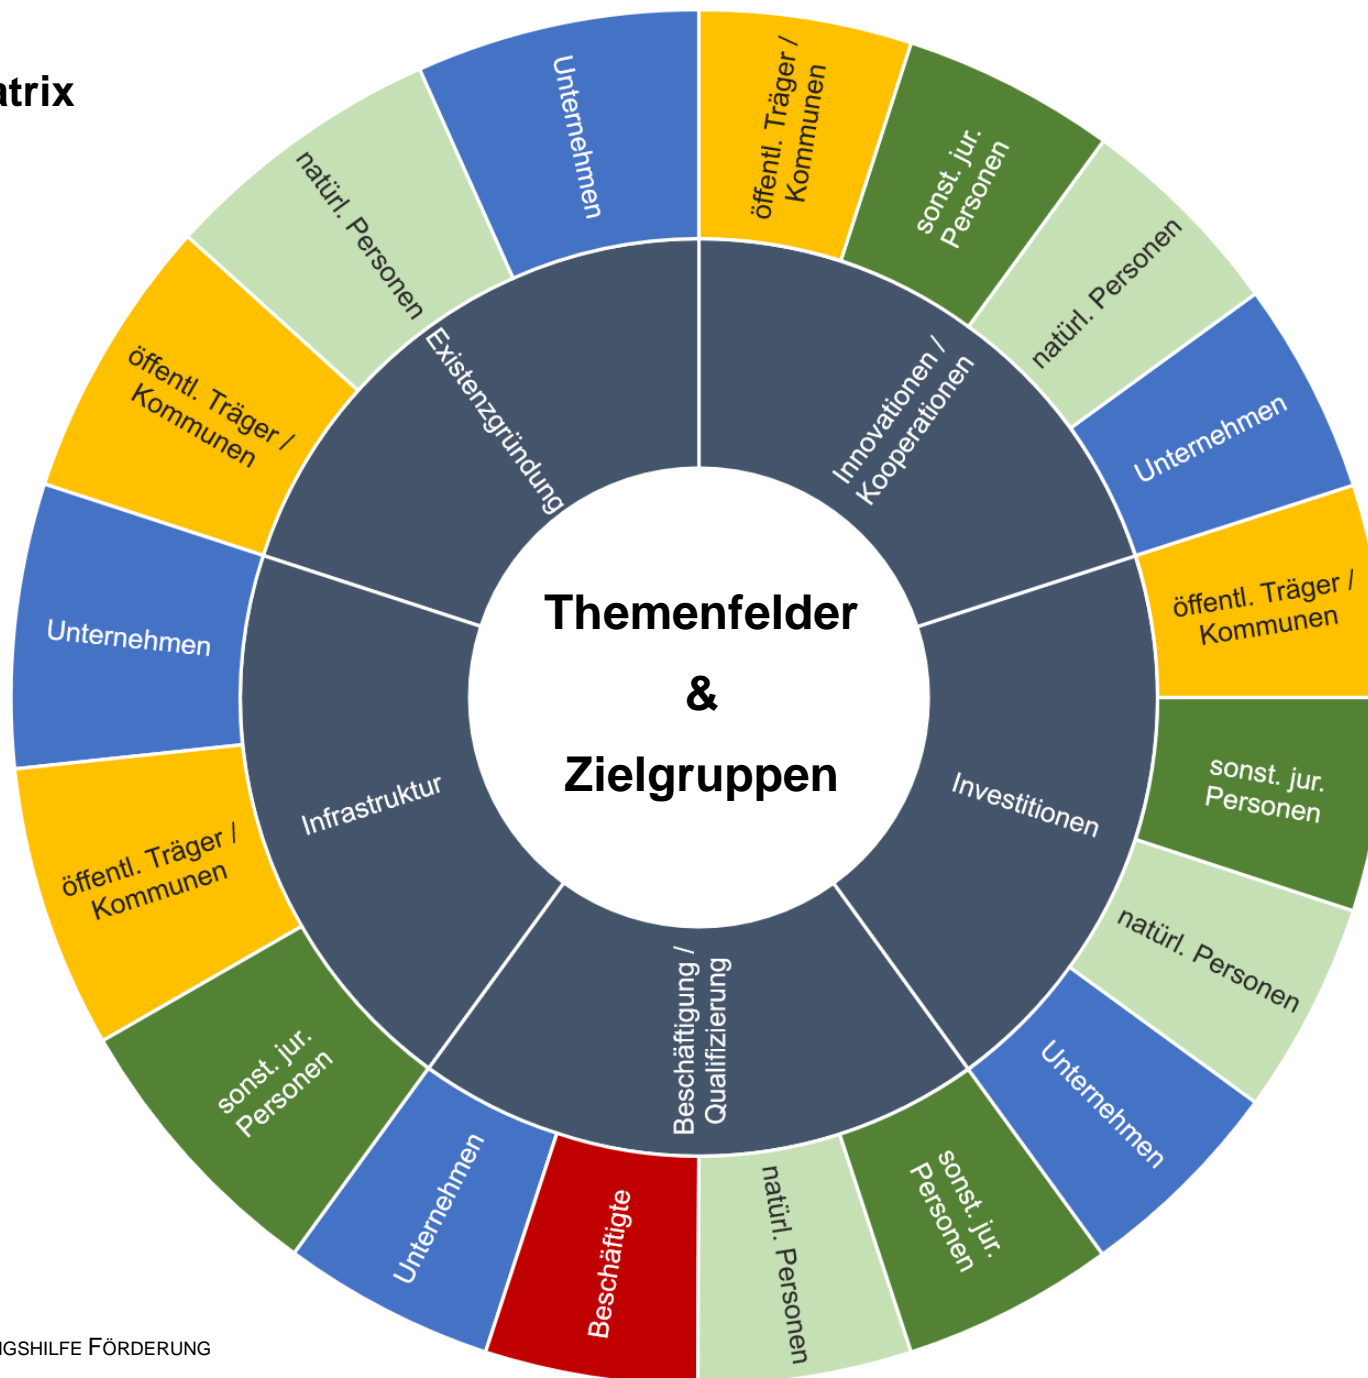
atrix

Themenfelder
&
Zielgruppen

Existenzgründung

Unternehmen

natürl. Personen

öffentl. Träger / Kommunen

Innovationen / Kooperationen

öffentl. Träger / Kommunen

sonst. jur. Personen

natürl. Personen

Unternehmen

Investitionen

öffentl. Träger / Kommunen

sonst. jur. Personen

natürl. Personen

Unternehmen

Beschäftigung / Qualifizierung

sonst. jur. Personen

natürl. Personen

Beschäftigte

Unternehmen

Infrastruktur

sonst. jur. Personen

öffentl. Träger / Kommunen

Unternehmen

GSHILFE FÖRDERUNG